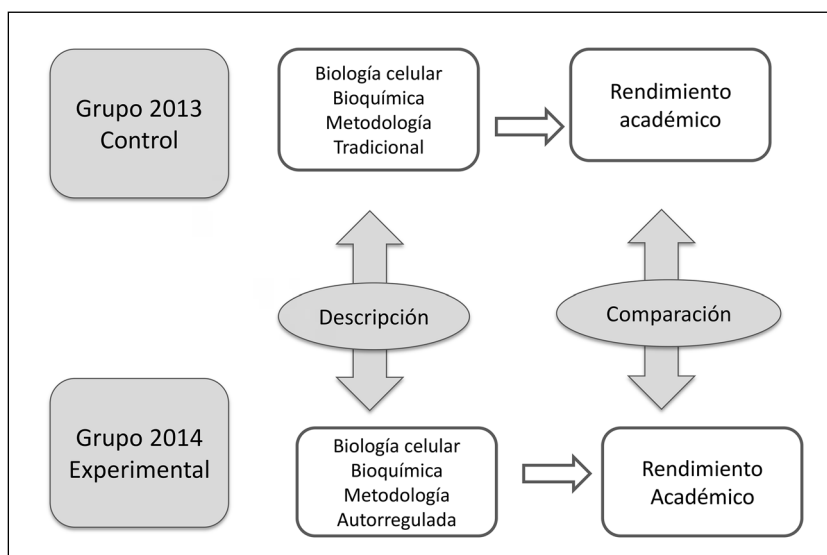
Grupo 2013
Control

Biología celular
Bioquímica
Metodología
Tradicional

Rendimiento
académico

Descripción

Comparación

Grupo 2014
Experimental

Biología celular
Bioquímica
Metodología
Autorregulada

Rendimiento
Académico